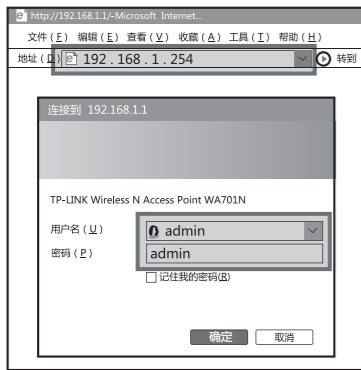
http://192.168.1.1/-Microsoft Internet...

文件（F） 编辑（E） 查看（V） 收藏（A） 工具（T） 帮助（H）

地址（D） 192 . 168 . 1 . 254 转到

连接到 192.168.1.1

TP-LINK Wireless N Access Point WA701N

用户名（U） admin

密码（P） admin

记住我的密码(R)

确定 取消